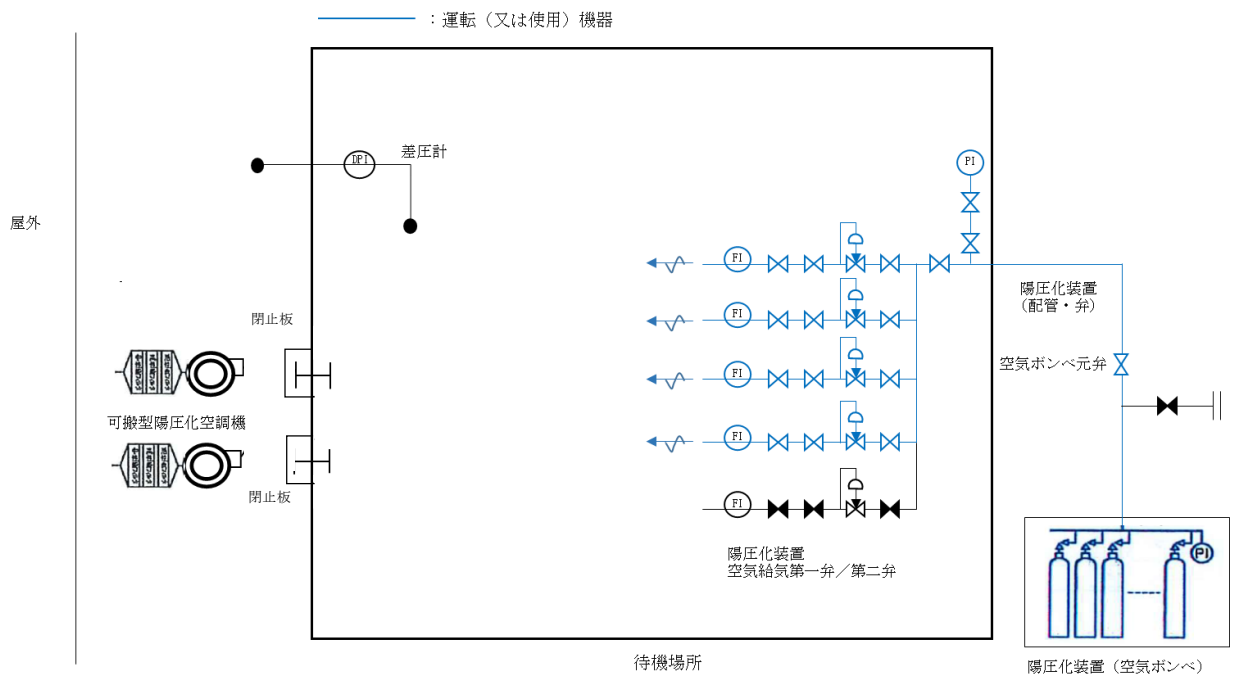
：運転（又は使用）機器

屋外

DPI
差圧計

PI

FI
FI
FI
FI
FI

陽圧化装置（配管・弁）

空気ボンベ元弁

閉止板

可搬型陽圧化空調機

閉止板

陽圧化装置
空気給気第一弁／第二弁

PI

待機場所

陽圧化装置（空気ボンベ）